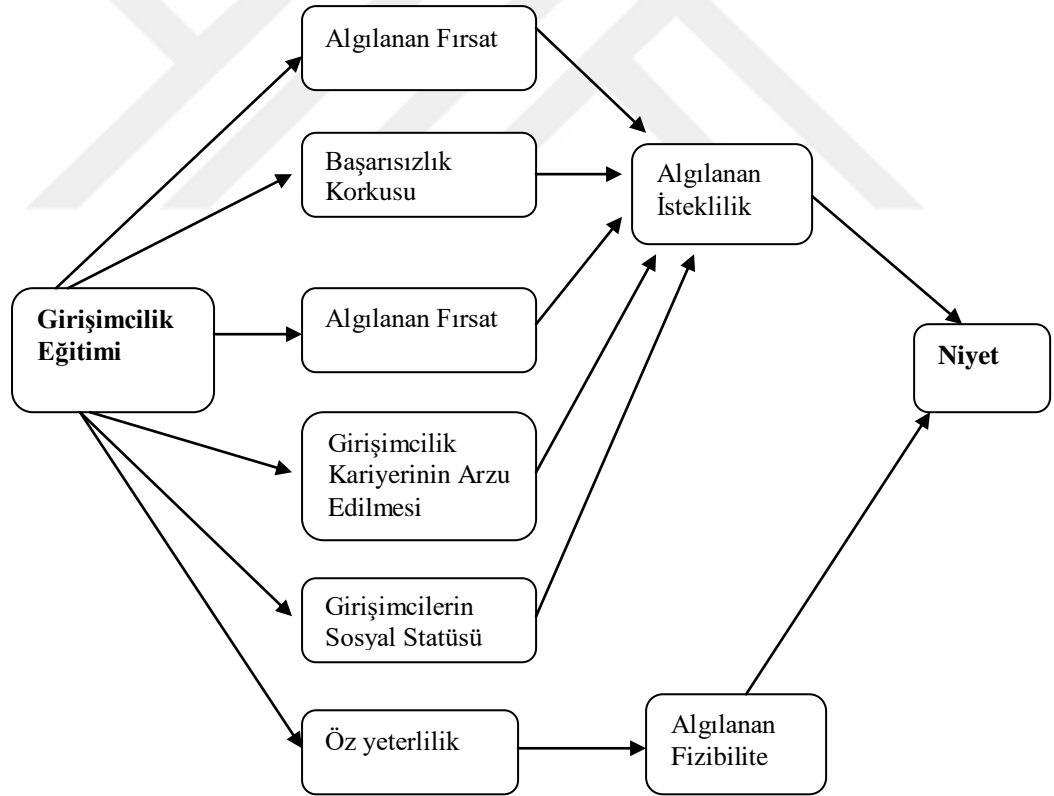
Algılanan Fırsat

Başarısızlık Korkusu

Algılanan İsteklilik

Girişimcilik Eğitimi

Algılanan Fırsat

Niyet

Girişimcilik Kariyerinin Arzu Edilmesi

Girişimcilerin Sosyal Statüsü

Öz yeterlilik

Algılanan Fizibilite